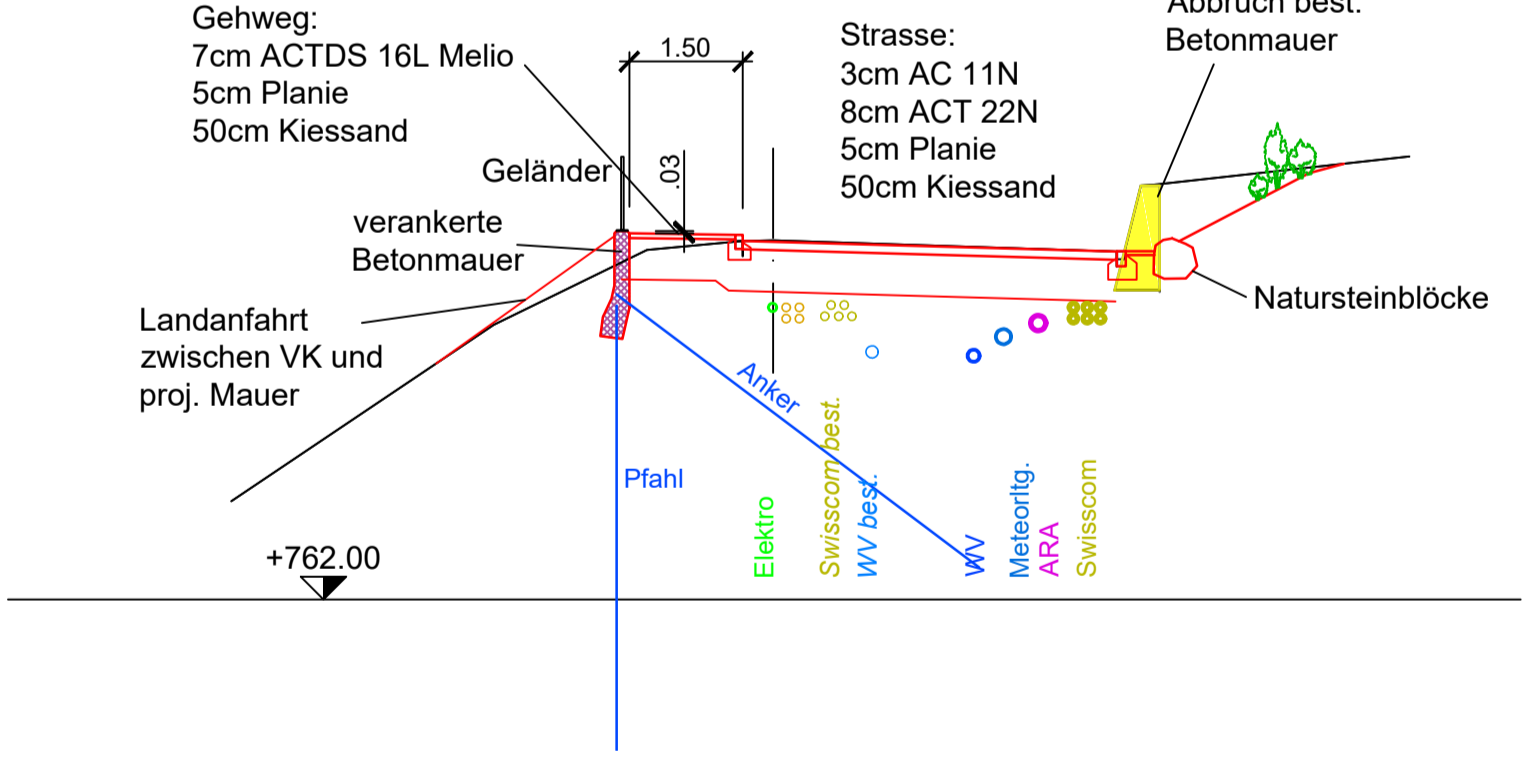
Gehweg:
7cm ACTDS 16L Melio
5cm Planie
50cm Kiessand

1.50

Strasse:
3cm AC 11N
8cm ACT 22N
5cm Planie
50cm Kiessand

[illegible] best.
Betonmauer

Geländer

.03

verankerte
Betonmauer

Natursteinblöcke

Landanfahrt
zwischen VK und
proj. Mauer

Anker

Pfahl

Elektro

Swisscom best.

WV best.

WV

Meteorltg.

ARA

Swisscom

+762.00